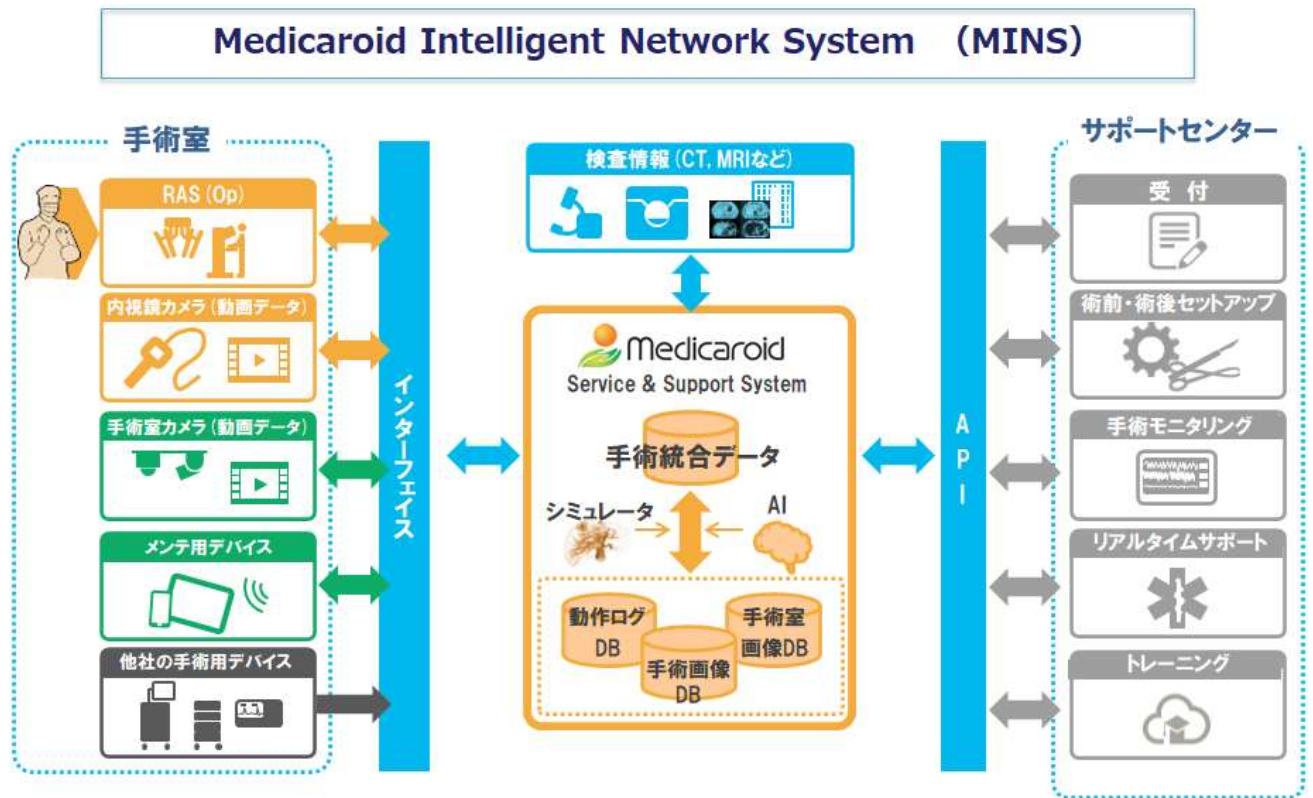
Medicaroid Intelligent Network System (MINS)

手術室

RAS (Op)

内視鏡カメラ（動画データ）

手術室カメラ（動画データ）

メンテ用デバイス

他社の手術用デバイス

インターフェイス

検査情報（CT, MRIなど）

Medicaroid
Service & Support System

手術統合データ

シミュレータ

AI

動作ログDB

手術画像DB

手術室画像DB

API

サポートセンター

受付

術前・術後セットアップ

手術モニタリング

リアルタイムサポート

トレーニング